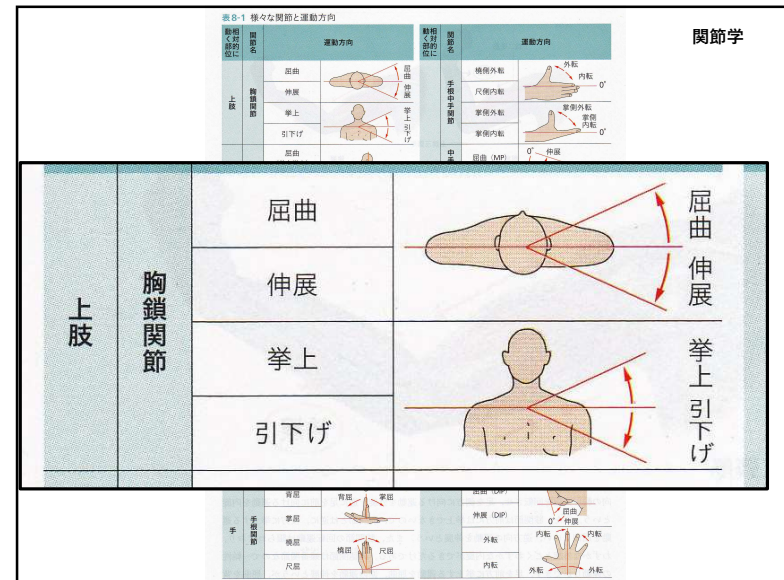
関節学

表8-1 様々な関節と運動方向

| 動く部位(相対的に) | 関節名 | 運動方向 | |
|---|---|---|---|
| 上肢 | 胸鎖関節 | 屈曲 | 屈曲 |
| | | 伸展 | 伸展 |
| | | 挙上 | 挙上 |
| | | 引下げ | 引下げ |
| | | 屈曲 | |

| 動く部位(相対的に) | 関節名 | 運動方向 | |
|---|---|---|---|
| | 手根中手関節 | 橈側外転 | 外転 内転 0° |
| | | 尺側内転 | |
| | | 掌側外転 | 掌側外転 掌側内転 |
| | | 掌側内転 | |
| 中 | | 屈曲(MP) | 0° 伸展 |

| 上肢 | 胸鎖関節 | 屈曲 | 屈曲 |
|---|---|---|---|
| | | 伸展 | 伸展 |
| | | 挙上 | 挙上 |
| | | 引下げ | 引下げ |

| 手 | 手根関節 | 背屈 | 背屈 掌屈 |
|---|---|---|---|
| | | 掌屈 | |
| | | 橈屈 | 橈屈 尺屈 |
| | | 尺屈 | |

| | | 屈曲(DIP) | |
|---|---|---|---|
| | | 伸展(DIP) | 屈曲 0° 伸展 |
| | | 外転 | 内転 内転 |
| | | 内転 | 外転 外転 |